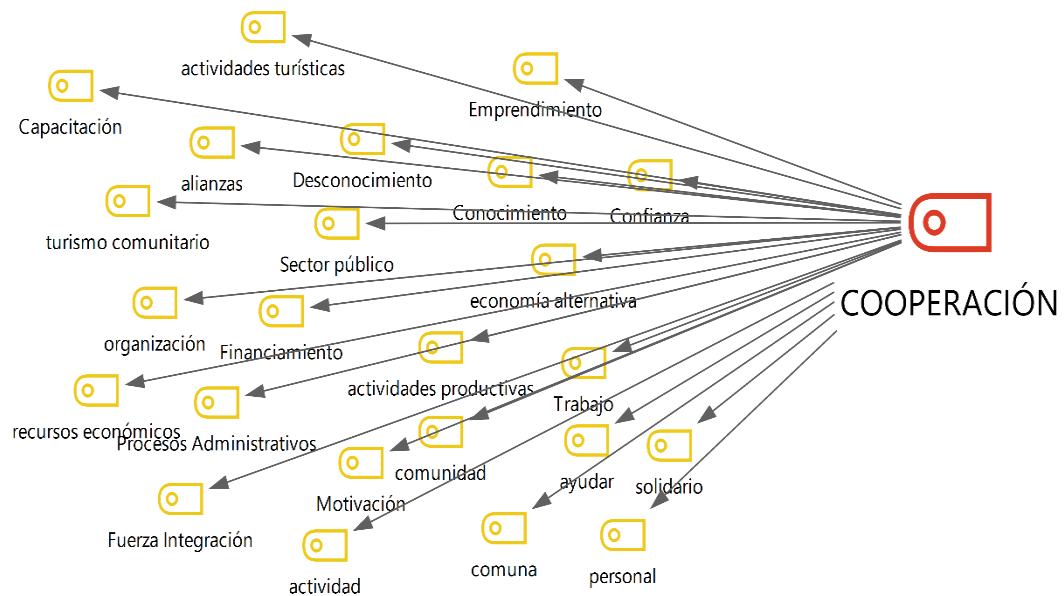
actividades turísticas

Emprendimiento

Capacitación

alianzas

Desconocimiento

Conocimiento

Confianza

turismo comunitario

Sector público

COOPERACIÓN

economía alternativa

organización

Financiamiento

actividades productivas

recursos económicos

Procesos Administrativos

Trabajo

comunidad

ayudar

solidario

Motivación

Fuerza Integración

actividad

comuna

personal